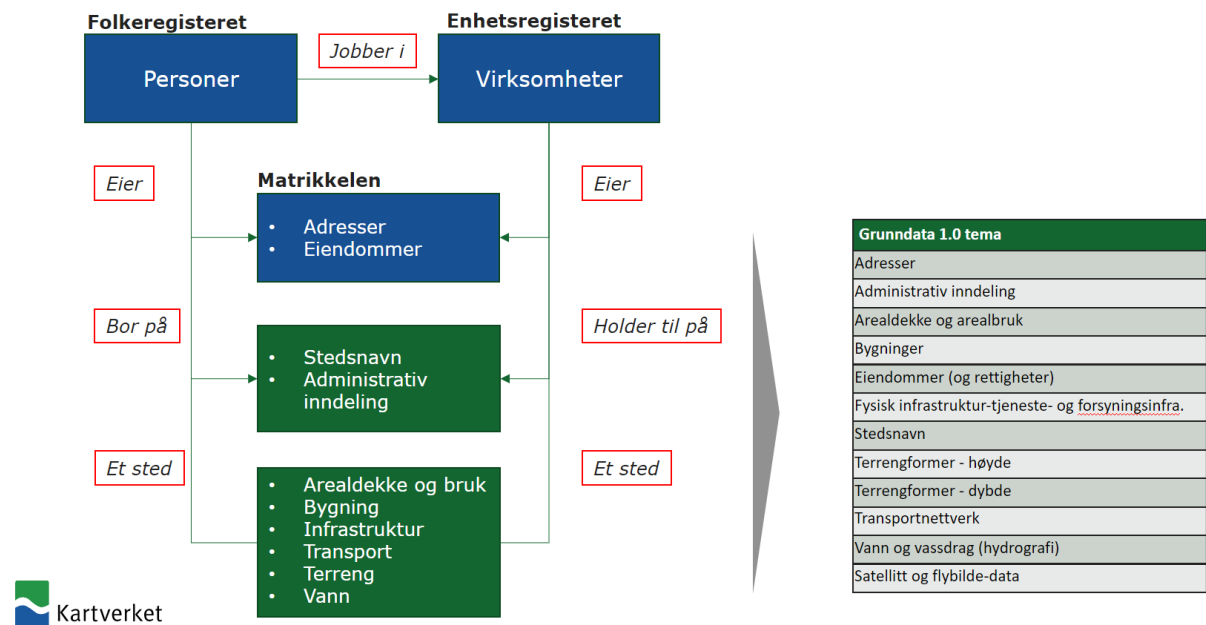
Folkeregisteret

Personer

Jobber i

Enhetsregisteret

Virksomheter

Eier

Matrikkelen

- Adresser
- Eiendommer

Eier

Bor på

- Stedsnavn
- Administrativ inndeling

Holder til på

Et sted

- Arealdekke og bruk
- Bygning
- Infrastruktur
- Transport
- Terreng
- Vann

Et sted

Kartverket

| Grunndata 1.0 tema |
|---|
| Adresser |
| Administrativ inndeling |
| Arealdekke og arealbruk |
| Bygninger |
| Eiendommer (og rettigheter) |
| Fysisk infrastruktur-tjeneste- og forsyningsinfra. |
| Stedsnavn |
| Terrengformer - høyde |
| Terrengformer - dybde |
| Transportnettverk |
| Vann og vassdrag (hydrografi) |
| Satellitt og flybilde-data |